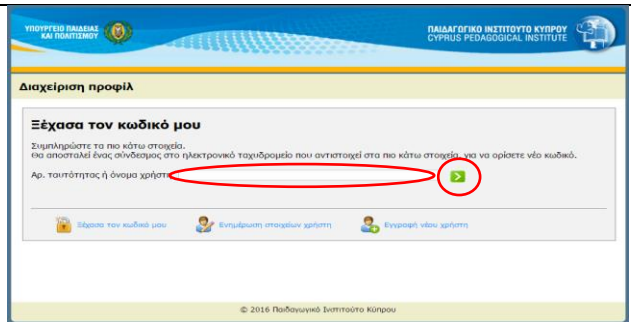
ΥΠΟΥΡΓΕΙΟ ΠΑΙΔΕΙΑΣ ΚΑΙ ΠΟΛΙΤΙΣΜΟΥ

ΠΑΙΔΑΓΩΓΙΚΟ ΙΝΣΤΙΤΟΥΤΟ ΚΥΠΡΟΥ
CYPRUS PEDAGOGICAL INSTITUTE

Διαχείριση προφίλ

Ξέχασα τον κωδικό μου

Συμπληρώστε τα πιο κάτω στοιχεία.
Θα αποσταλεί ένας σύνδεσμος στο ηλεκτρονικό ταχυδρομείο που αντιστοιχεί στα πιο κάτω στοιχεία, για να ορίσετε νέο κωδικό.

Αρ. ταυτότητας ή όνομα χρήστη

Ξέχασα τον κωδικό μου
Ενημέρωση στοιχείων χρήστη
Εγγραφή νέου χρήστη

© 2016 Παιδαγωγικό Ινστιτούτο Κύπρου